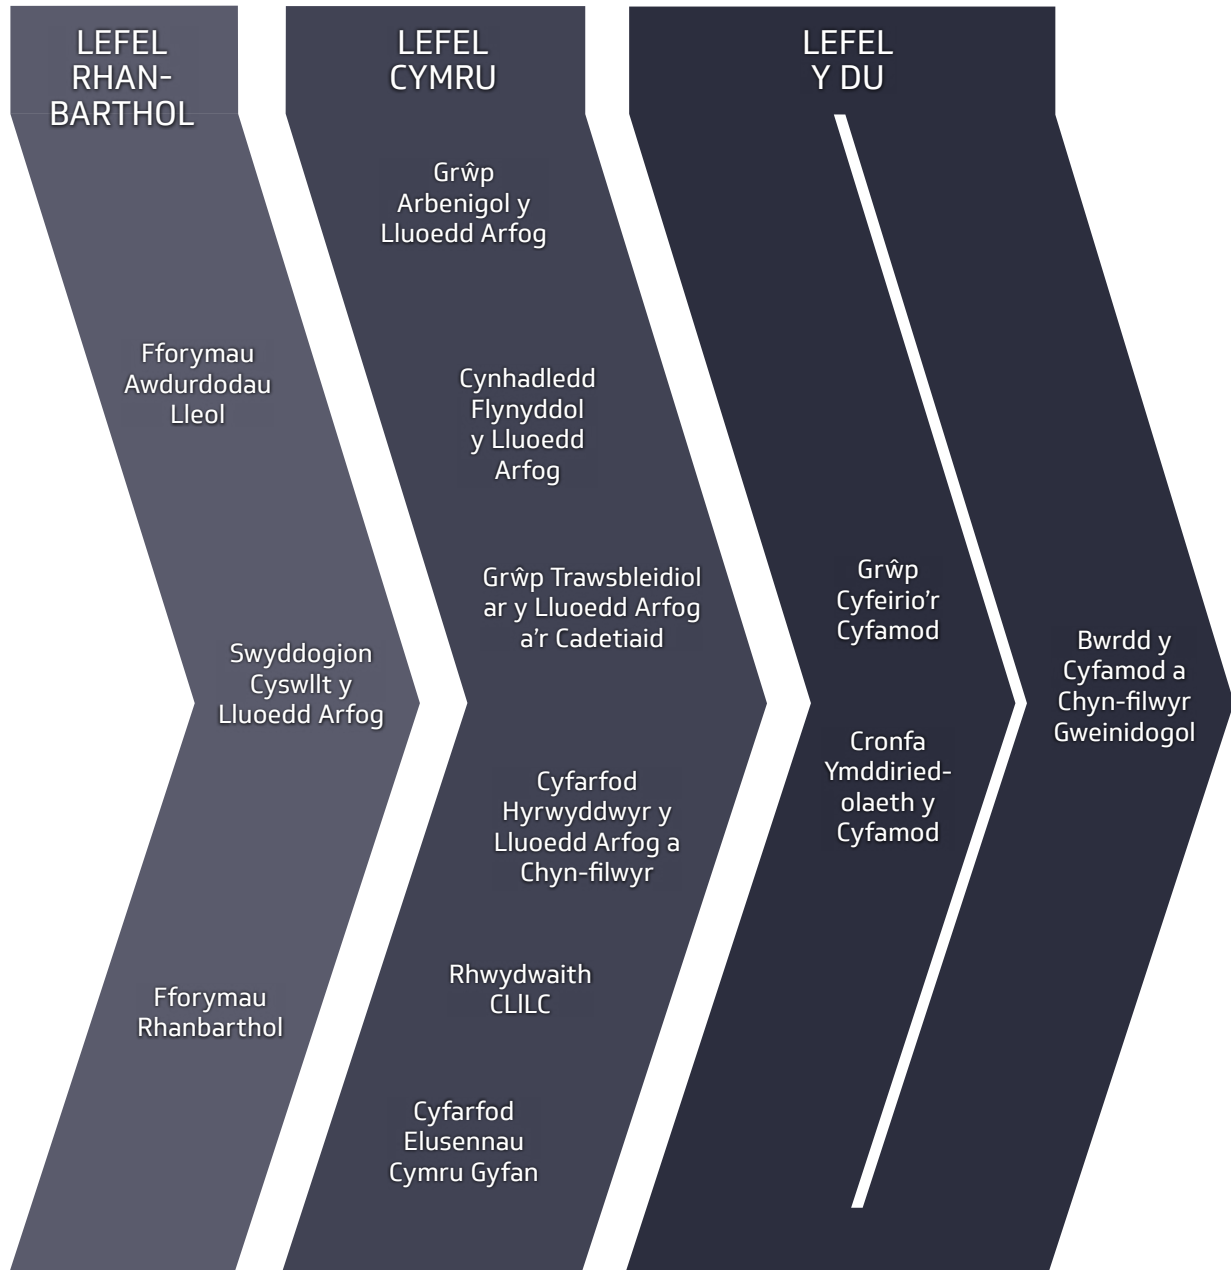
LEFEL RHAN-BARTHOL

Fforymau Awdurdodau Lleol

Swyddogion Cyswllt y Lluoedd Arfog

Fforymau Rhanbarthol

LEFEL CYMRU

Grŵp Arbenigol y Lluoedd Arfog

Cynhadledd Flynyddol y Lluoedd Arfog

Grŵp Trawsbleidiol ar y Lluoedd Arfog a'r Cadetiaid

Cyfarfod Hyrwyddwyr y Lluoedd Arfog a Chyn-filwyr

Rhwydwaith CLILC

Cyfarfod Elusennau Cymru Gyfan

LEFEL Y DU

Grŵp Cyfeirio'r Cyfamod

Cronfa Ymddiried-olaeth y Cyfamod

Bwrdd y Cyfamod a Chyn-filwyr Gweinidogol